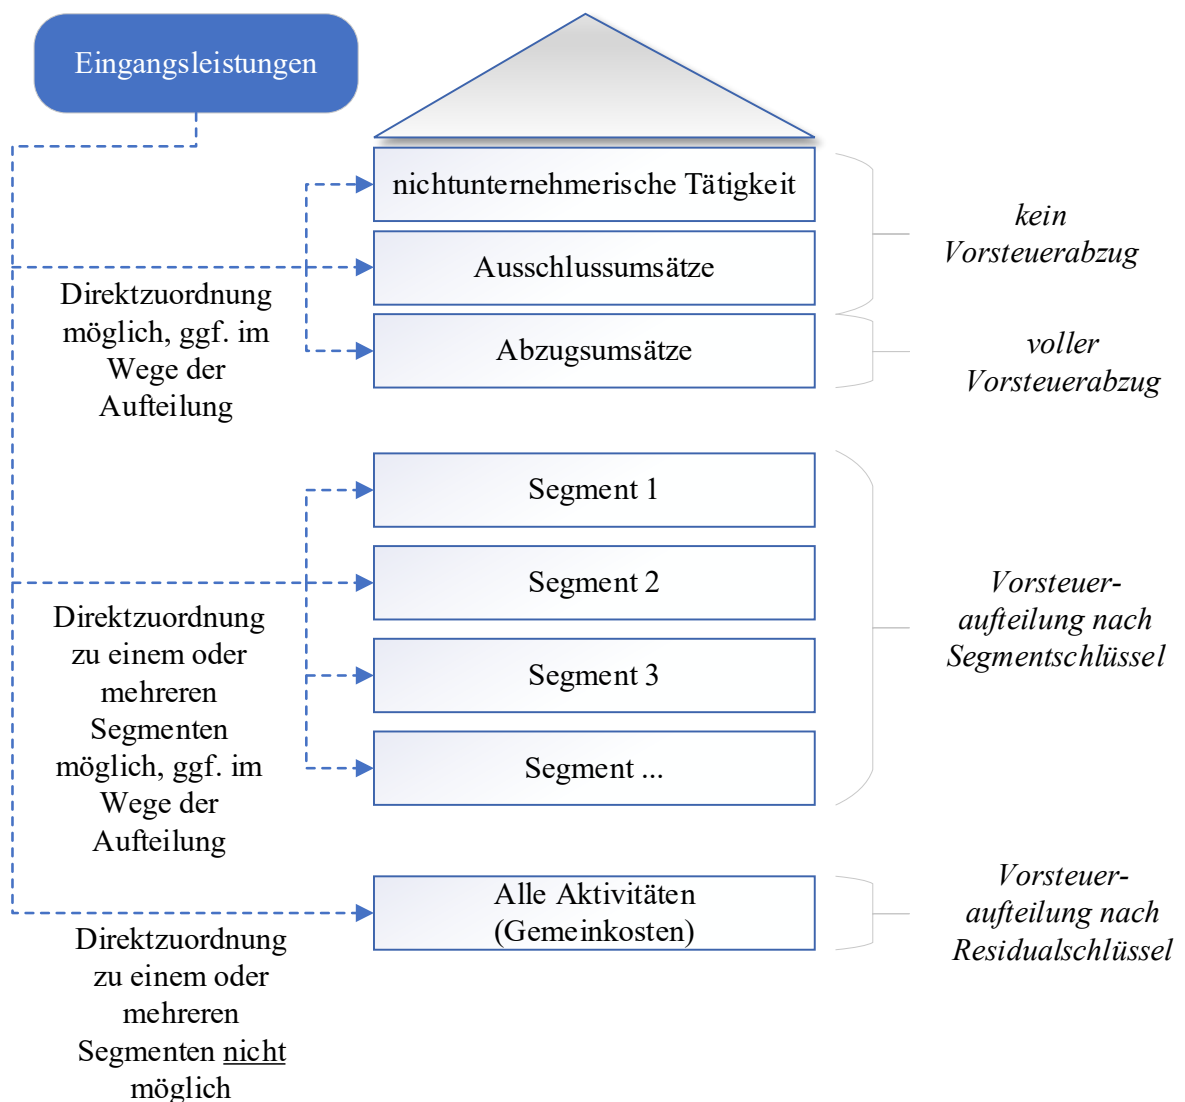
Eingangsleistungen

nichtunternehmerische Tätigkeit

Ausschlussumsätze

Abzugsumsätze

kein Vorsteuerabzug

voller Vorsteuerabzug

Direktzuordnung möglich, ggf. im Wege der Aufteilung

Segment 1

Segment 2

Segment 3

Segment ...

Vorsteueraufteilung nach Segmentschlüssel

Direktzuordnung zu einem oder mehreren Segmenten möglich, ggf. im Wege der Aufteilung

Alle Aktivitäten (Gemeinkosten)

Vorsteueraufteilung nach Residualschlüssel

Direktzuordnung zu einem oder mehreren Segmenten nicht möglich